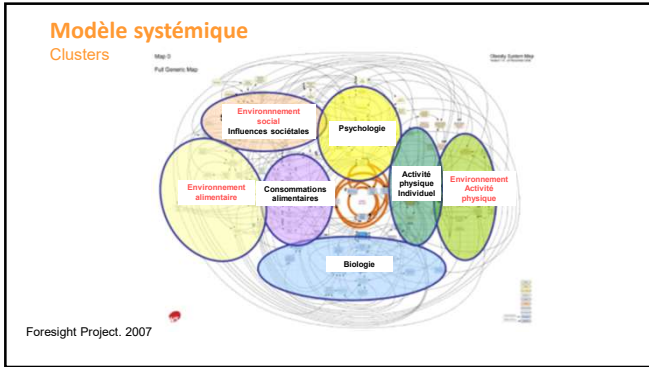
Modèle systémique
Clusters

Map 0
Full Generic Map

Obesity System Map

Environnnement social
Influences sociétales

Psychologie

Environnement alimentaire

Consommations alimentaires

Activité physique Individuel

Environnement Activité physique

Biologie

Foresight Project. 2007